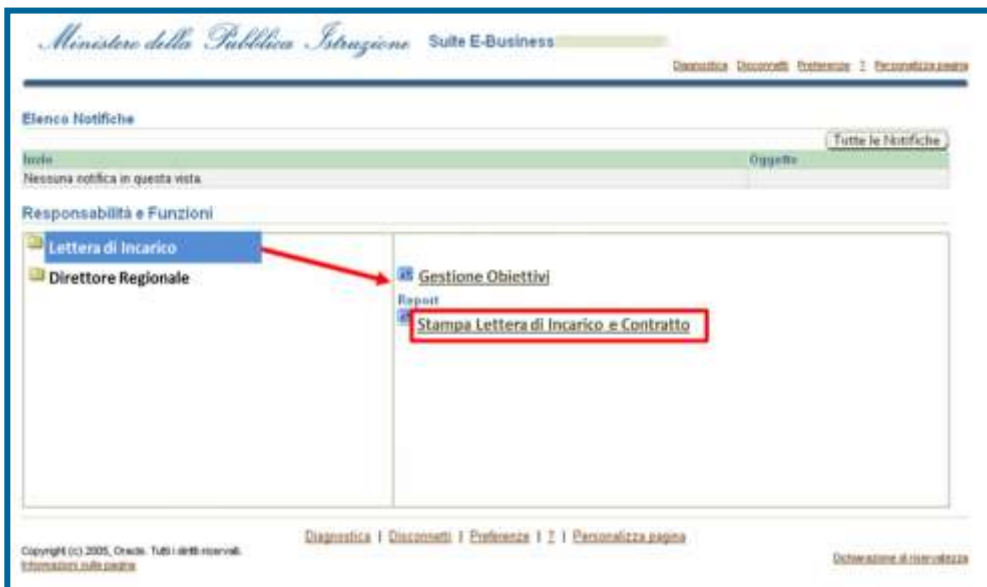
Ministero della Pubblica Istruzione Suite E-Business

Diagnostica Disconnetti Preferenze ? Personalizza pagina

Elenco Notifiche

Tutte le Notifiche

| Inizio | Oggetto |
|---|---|
| Nessuna notifica in questa vista. | |

Responsabilità e Funzioni

Lettera di Incarico

Direttore Regionale

Gestione Obiettivi

Report

Stampa Lettera di Incarico e Contratto

Diagnostica | Disconnetti | Preferenze | ? | Personalizza pagina

Copyright (c) 2005, Oracle. Tutti i diritti riservati.
Informazioni sulla pagina

Dichiarazione di riservatezza